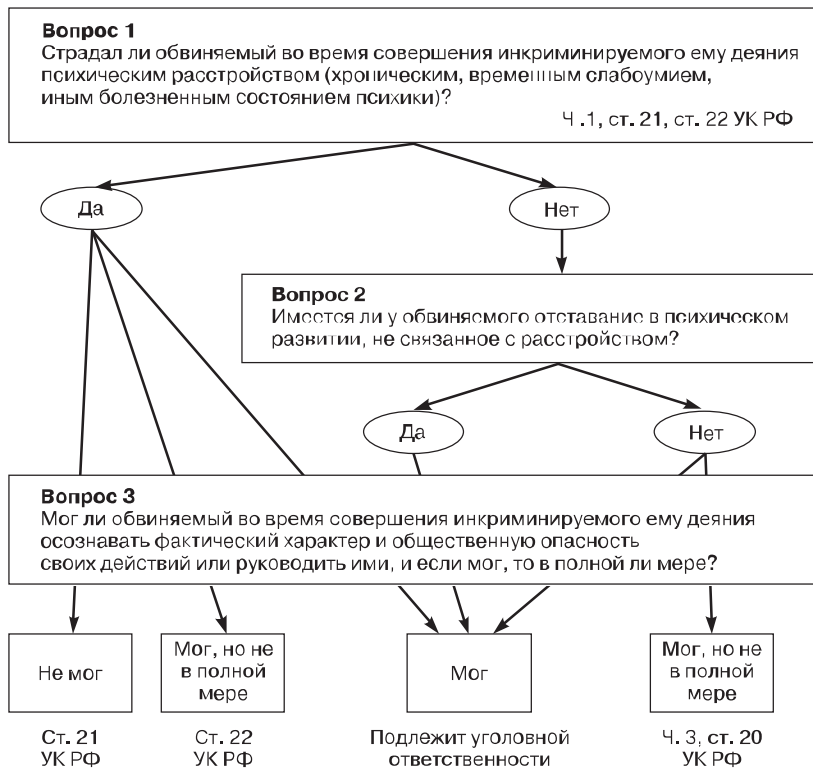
**Вопрос 1**
Страдал ли обвиняемый во время совершения инкриминируемого ему деяния психическим расстройством (хроническим, временным слабоумием, иным болезненным состоянием психики)?
Ч .1, ст. 21, ст. 22 УК РФ

Да

Нет

**Вопрос 2**
Имеется ли у обвиняемого отставание в психическом развитии, не связанное с расстройством?

Да

Нет

**Вопрос 3**
Мог ли обвиняемый во время совершения инкриминируемого ему деяния осознавать фактический характер и общественную опасность своих действий или руководить ими, и если мог, то в полной ли мере?

Не мог

Мог, но не в полной мере

Мог

Мог, но не в полной мере

Ст. 21 УК РФ

Ст. 22 УК РФ

Подлежит уголовной ответственности

Ч. 3, ст. 20 УК РФ